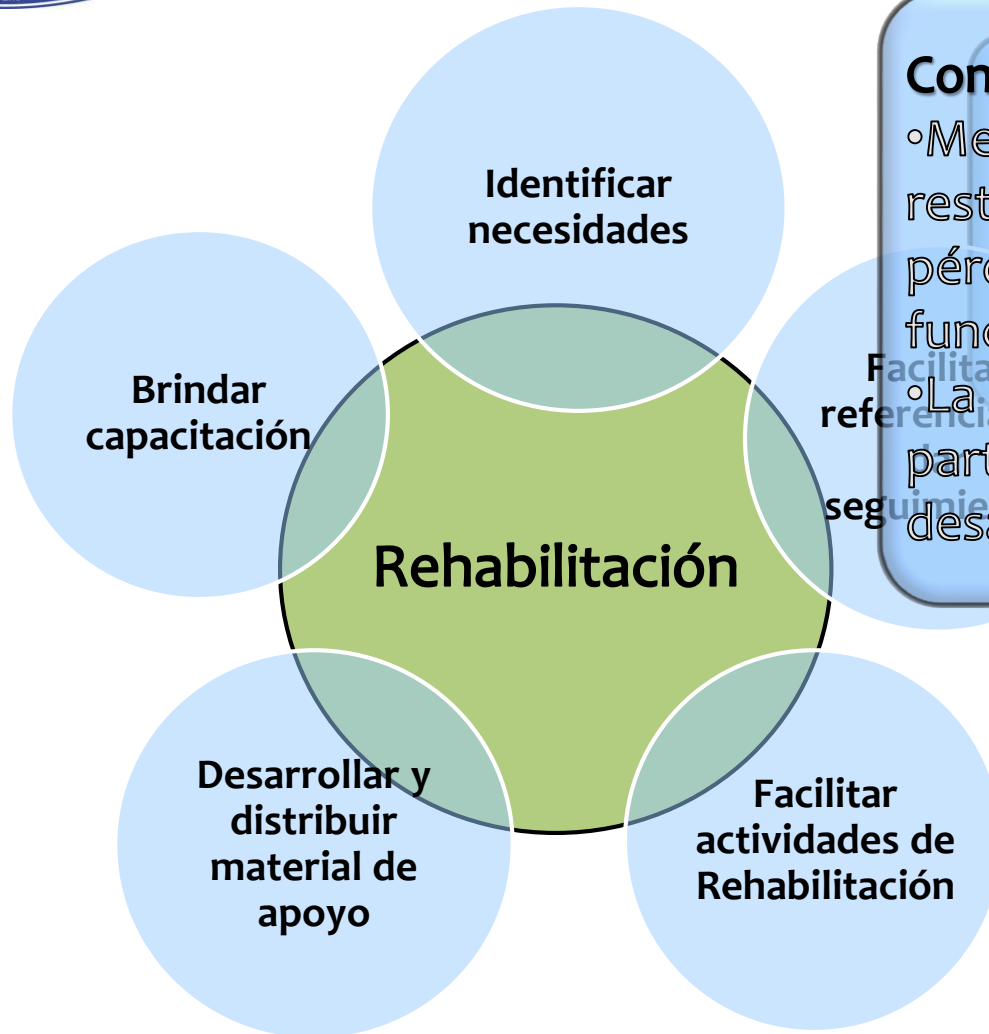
Identificar necesidades

Brindar capacitación

Facilitar referencia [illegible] seguimiento

Rehabilitación

Desarrollar y distribuir material de apoyo

Facilitar actividades de Rehabilitación

Con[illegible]

•Me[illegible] rest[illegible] pérd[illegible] func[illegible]

•La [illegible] part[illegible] desa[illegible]